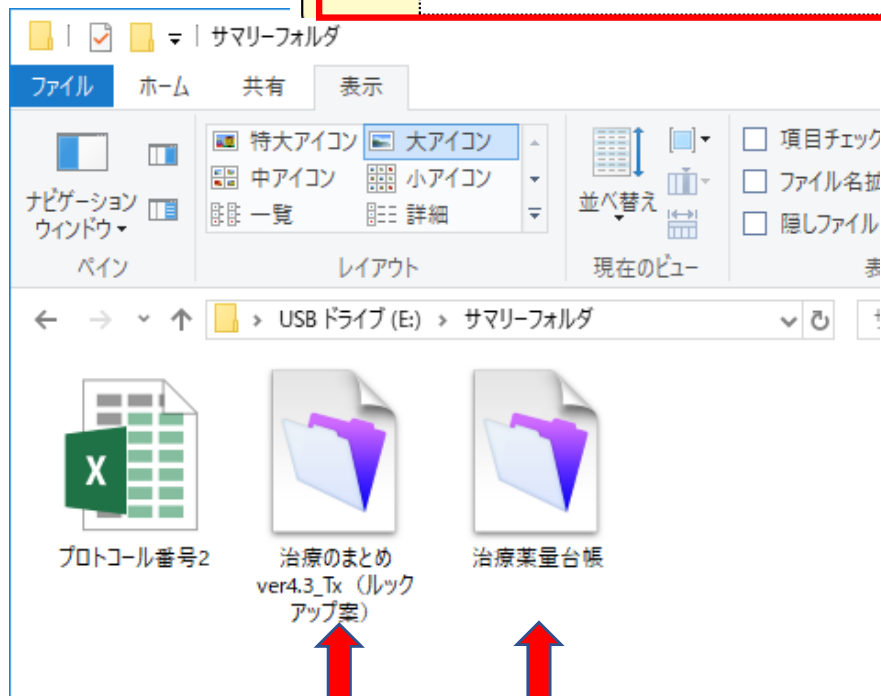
サマリーフォルダ

ファイル ホーム 共有 表示

ナビゲーション ウィンドウ
ペイン

特大アイコン 大アイコン
中アイコン 小アイコン
一覧 詳細
レイアウト

並べ替え
現在のビュー

項目チェック
ファイル名拡
隠しファイル
表

USB ドライブ (E:) › サマリーフォルダ

プロトコール番号2

治療のまとめ ver4.3_Tx（ルックアップ案）

治療薬量台帳